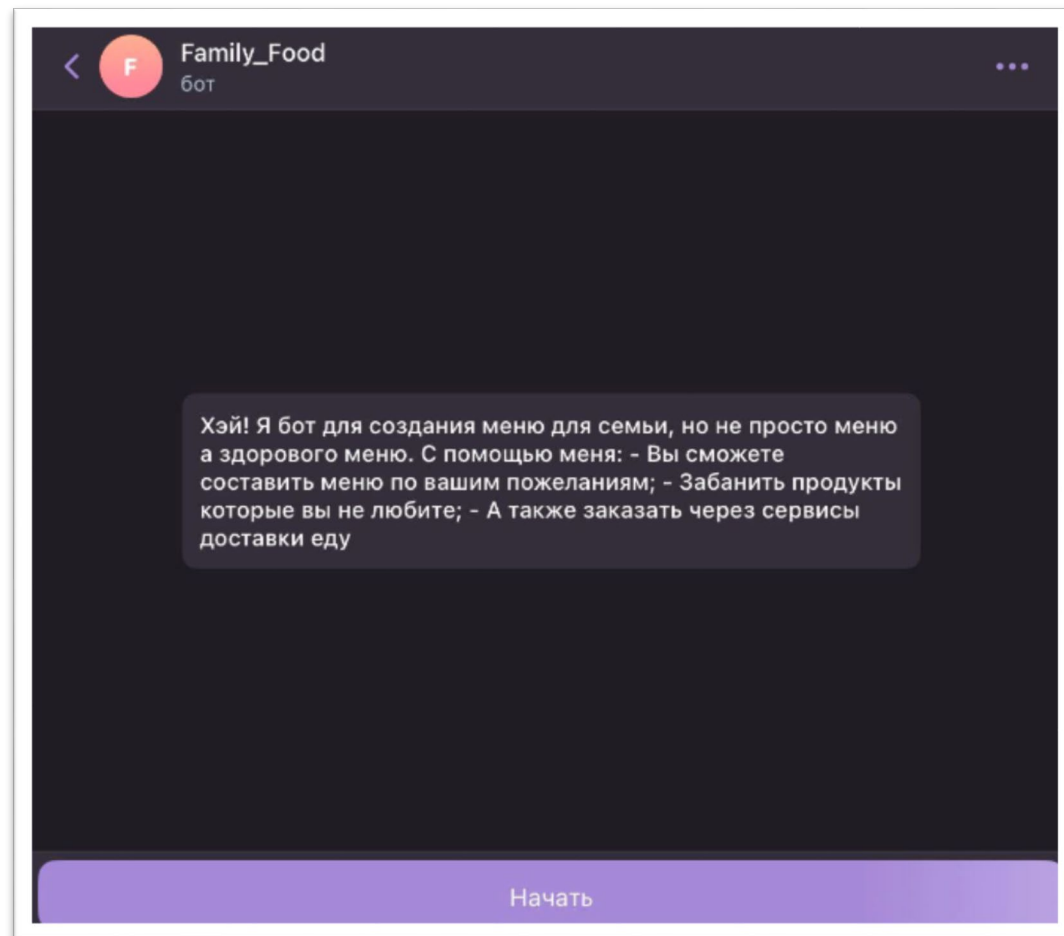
F

Family_Food
бот

Хэй! Я бот для создания меню для семьи, но не просто меню а здорового меню. С помощью меня: - Вы сможете составить меню по вашим пожеланиям; - Забанить продукты которые вы не любите; - А также заказать через сервисы доставки еду

Начать